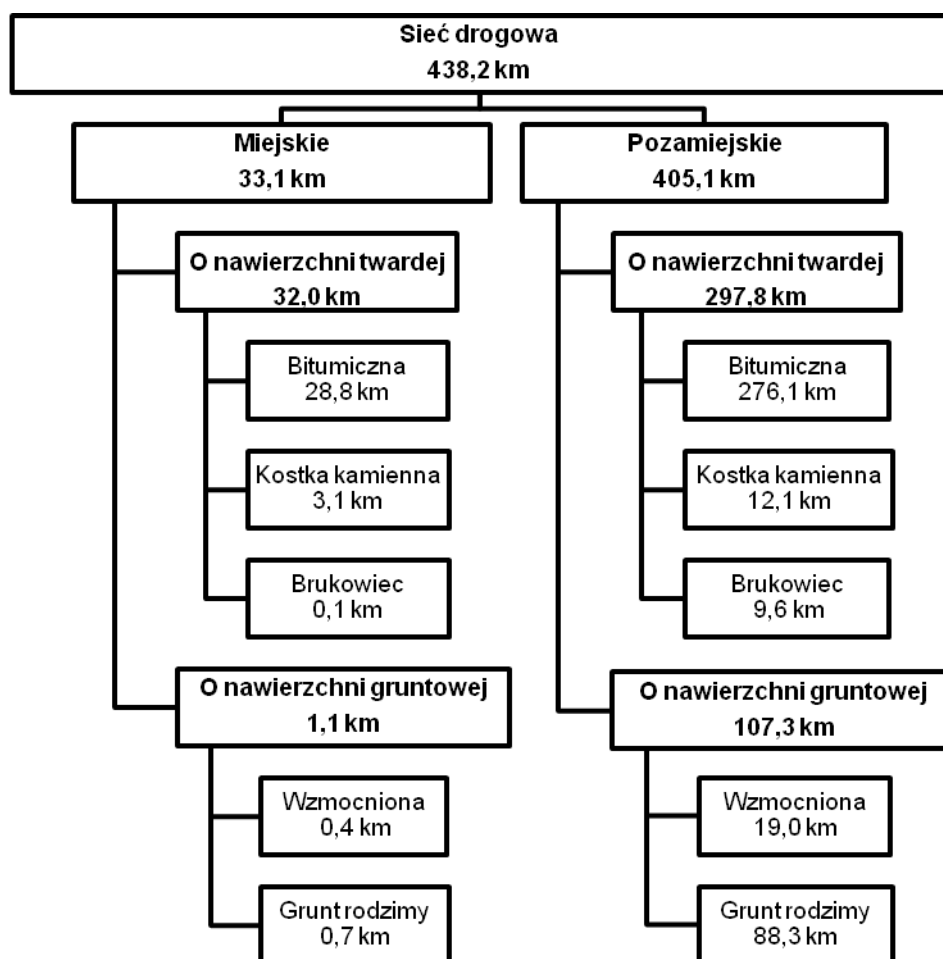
Sieć drogowa
438,2 km

Miejskie
33,1 km

O nawierzchni twardej
32,0 km

Bitumiczna
28,8 km

Kostka kamienna
3,1 km

Brukowiec
0,1 km

O nawierzchni gruntowej
1,1 km

Wzmocniona
0,4 km

Grunt rodzimy
0,7 km

Pozamiejskie
405,1 km

O nawierzchni twardej
297,8 km

Bitumiczna
276,1 km

Kostka kamienna
12,1 km

Brukowiec
9,6 km

O nawierzchni gruntowej
107,3 km

Wzmocniona
19,0 km

Grunt rodzimy
88,3 km